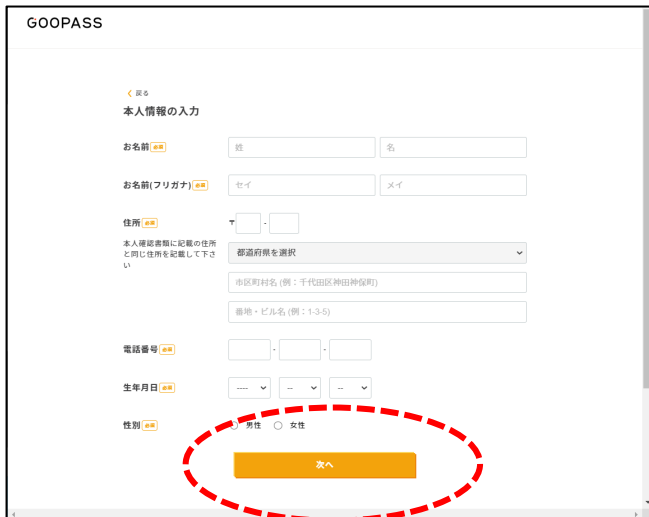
GOOPASS

< 戻る

本人情報の入力

お名前 必須
姓
名

お名前(フリガナ) 必須
セイ
メイ

住所 必須
本人確認書類に記載の住所と同じ住所を記載して下さい
〒 -
都道府県を選択
市区町村名 (例：千代田区神田神保町)
番地・ビル名 (例：1-3-5)

電話番号 必須
- -

生年月日 必須
---- -- --

性別 必須
男性 女性

次へ